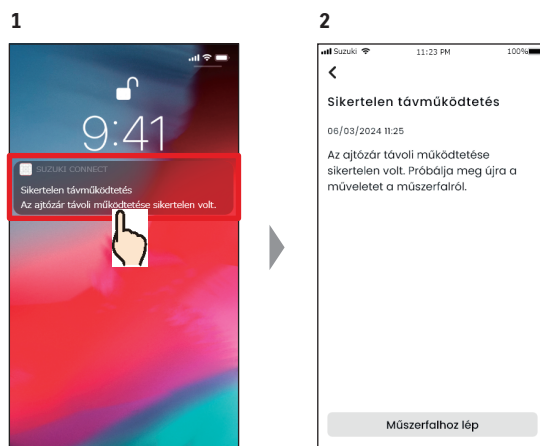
1

9:41

SUZUKI CONNECT

Sikertelen távműködtetés

Az ajtózár távoli működtetése sikertelen volt.

2

Suzuki 11:23 PM 100%

<

Sikertelen távműködtetés

06/03/2024 11:25

Az ajtózár távoli működtetése sikertelen volt. Próbálja meg újra a műveletet a műszerfalról.

Műszerfalhoz lép